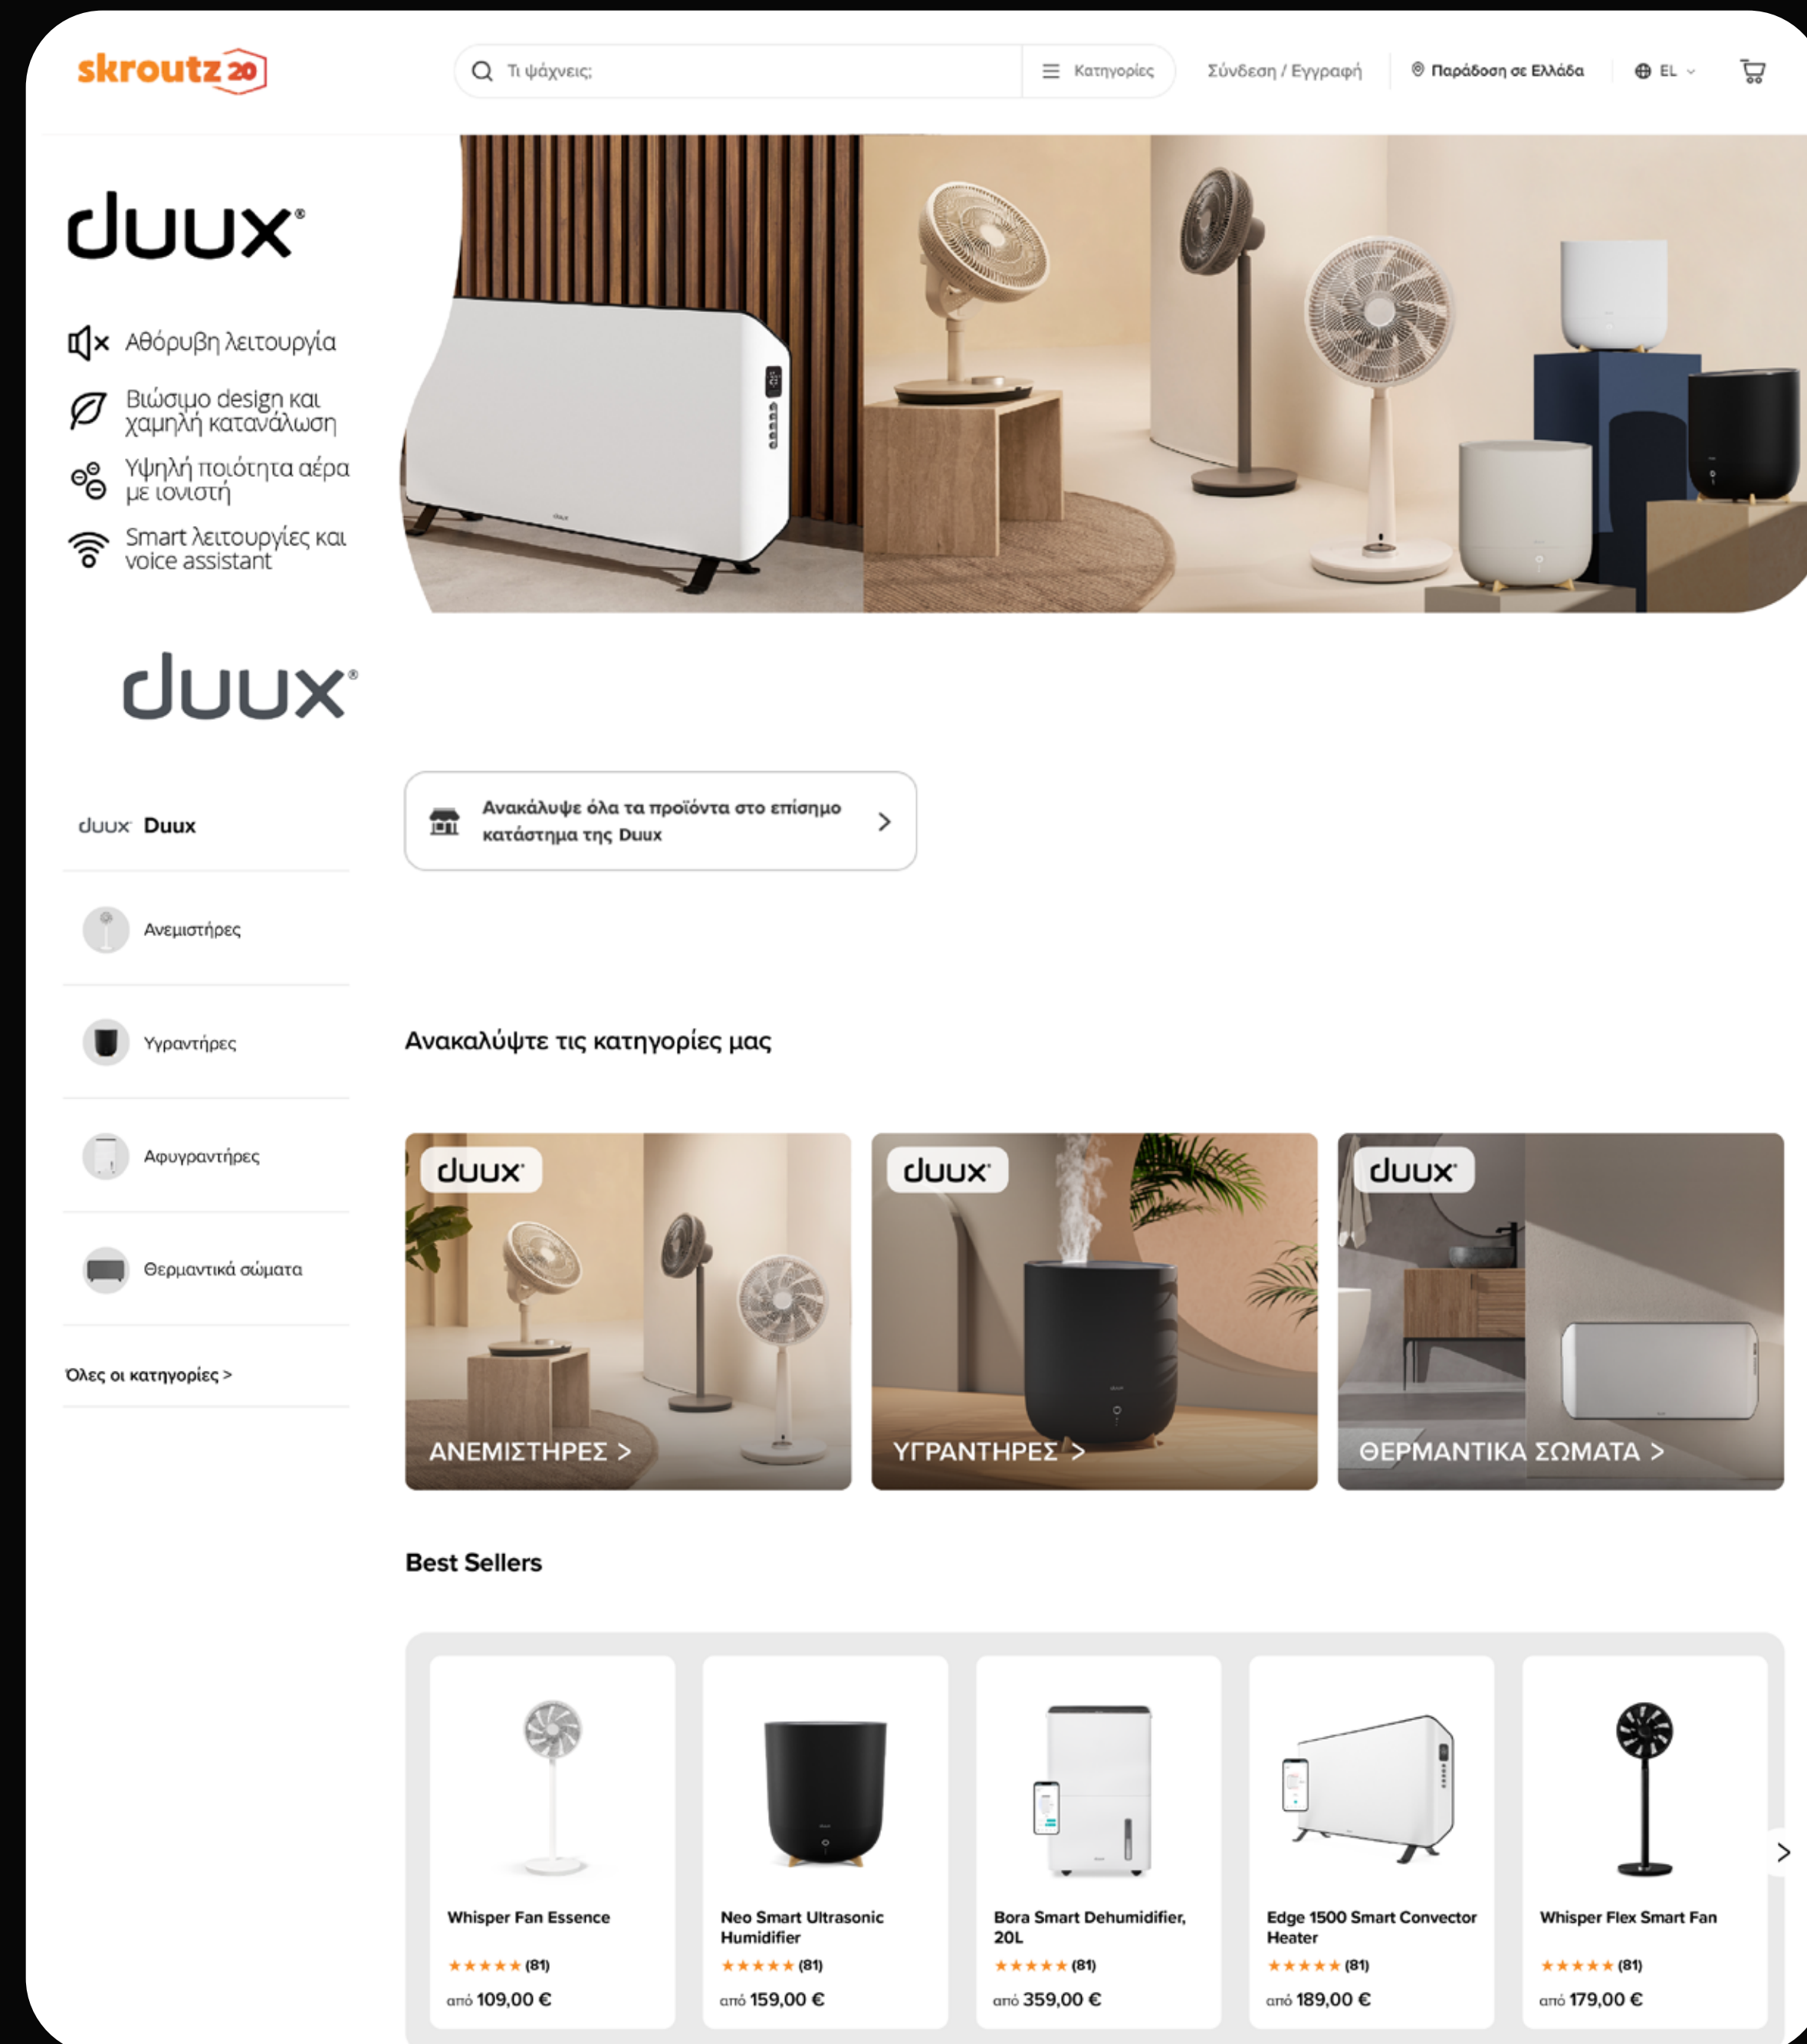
skroutz 20

Τι ψάχνεις;

Κατηγορίες

Σύνδεση / Εγγραφή

Παράδοση σε Ελλάδα

EL

duux

Αθόρυβη λειτουργία

Βιώσιμο design και χαμηλή κατανάλωση

Υψηλή ποιότητα αέρα με ιονιστή

Smart λειτουργίες και voice assistant

duux

duux Duux

Ανεμιστήρες

Υγραντήρες

Αφυγραντήρες

Θερμαντικά σώματα

Όλες οι κατηγορίες >

Ανακάλυψε όλα τα προϊόντα στο επίσημο κατάστημα της Duux

Ανακαλύψτε τις κατηγορίες μας

duux ΑΝΕΜΙΣΤΗΡΕΣ >

duux ΥΓΡΑΝΤΗΡΕΣ >

duux ΘΕΡΜΑΝΤΙΚΑ ΣΩΜΑΤΑ >

Best Sellers

Whisper Fan Essence
★★★★★ (81)
από 109,00 €

Neo Smart Ultrasonic Humidifier
★★★★★ (81)
από 159,00 €

Bora Smart Dehumidifier, 20L
★★★★★ (81)
από 359,00 €

Edge 1500 Smart Convector Heater
★★★★★ (81)
από 189,00 €

Whisper Flex Smart Fan
★★★★★ (81)
από 179,00 €